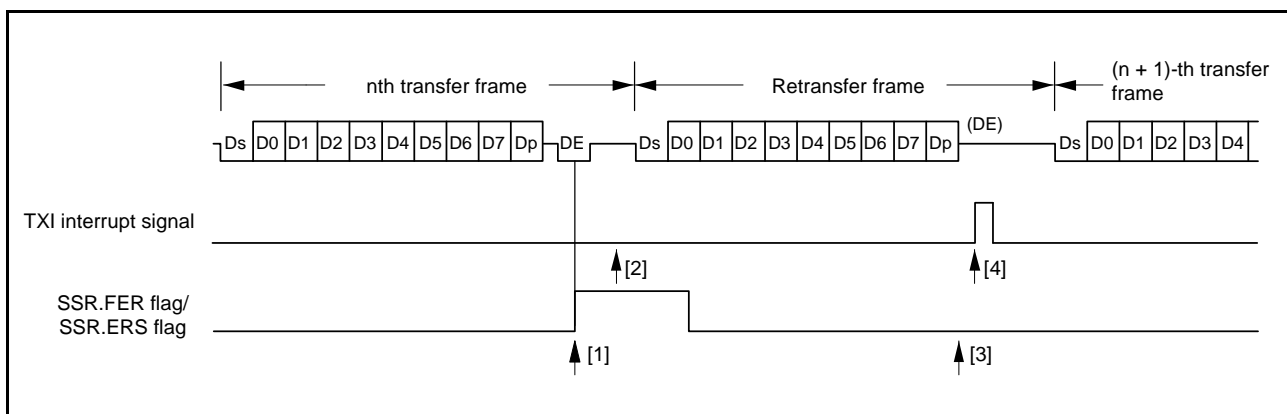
nth transfer frame

Retransfer frame

(n + 1)-th transfer frame

Ds D0 D1 D2 D3 D4 D5 D6 D7 Dp DE Ds D0 D1 D2 D3 D4 D5 D6 D7 Dp (DE) Ds D0 D1 D2 D3 D4

TXI interrupt signal

[2]

[4]

SSR.FER flag/
SSR.ERS flag

[1]

[3]